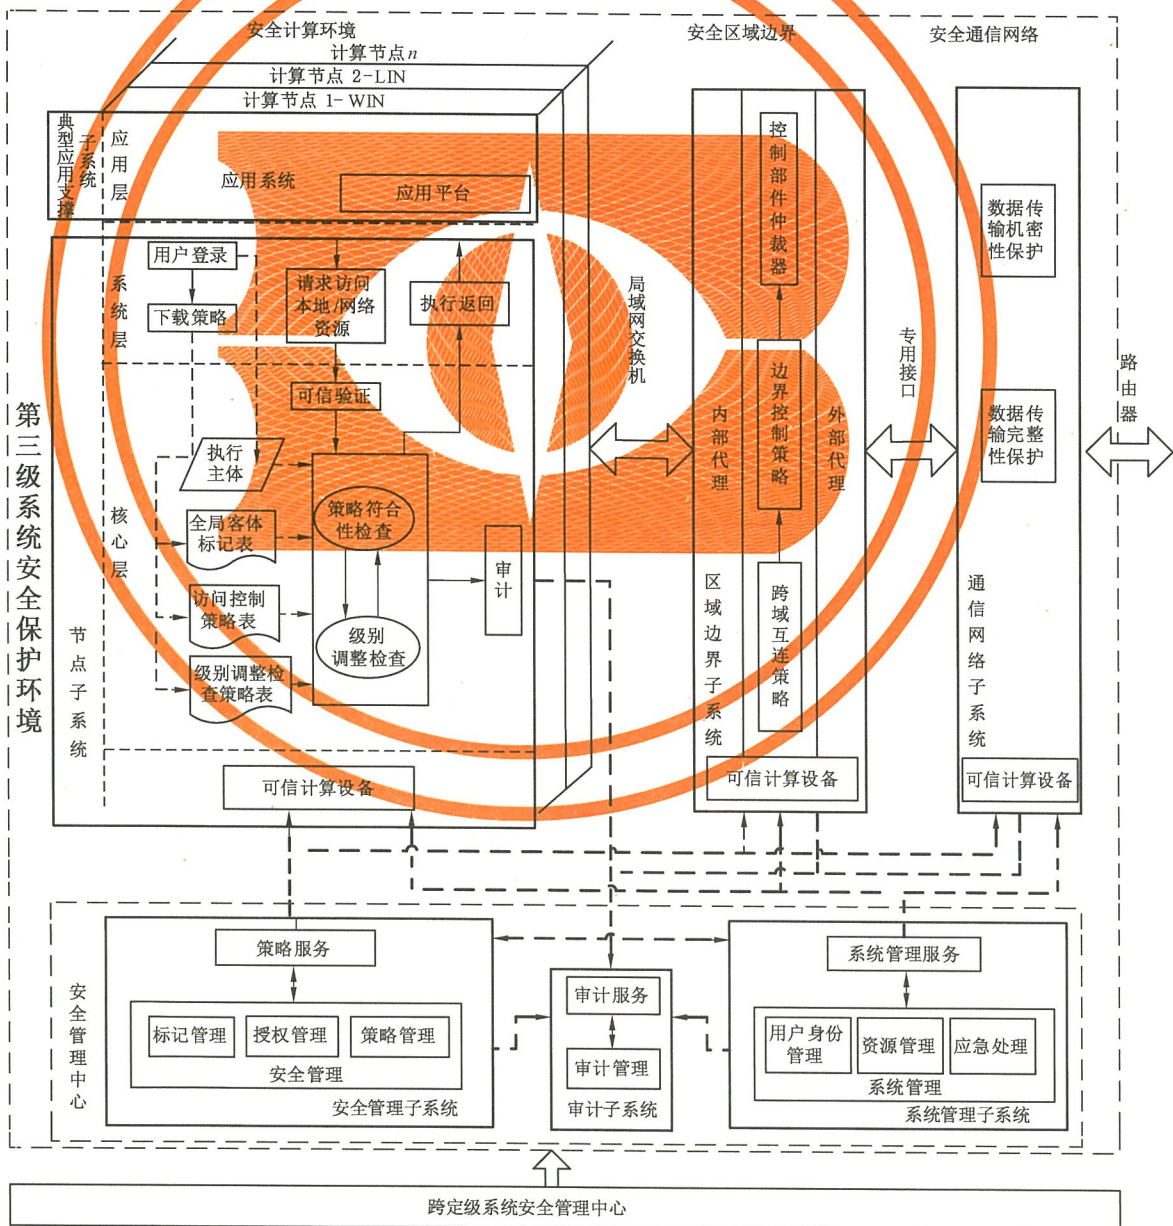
安全计算环境

计算节点 $n$

计算节点 2-LIN

计算节点 1-WIN

典型应用支撑子系统

应用层

应用系统

应用平台

系统层

用户登录

下载策略

请求访问本地/网络资源

执行返回

可信验证

执行主体

核心层

全局客体标记表

策略符合性检查

访问控制策略表

级别调整检查

级别调整检查策略表

审计

节点子系统

可信计算设备

局域网交换机

安全区域边界

控制部件仲裁器

边界控制策略

内部代理

外部代理

跨域互连策略

区域边界子系统

可信计算设备

专用接口

安全通信网络

数据传输机密性保护

数据传输完整性保护

通信网络子系统

可信计算设备

路由器

第三级系统安全保护环境

安全管理中心

策略服务

标记管理

授权管理

策略管理

安全管理

安全管理子系统

审计服务

审计管理

审计子系统

系统管理服务

用户身份管理

资源管理

应急处理

系统管理

系统管理子系统

跨定级系统安全管理中心